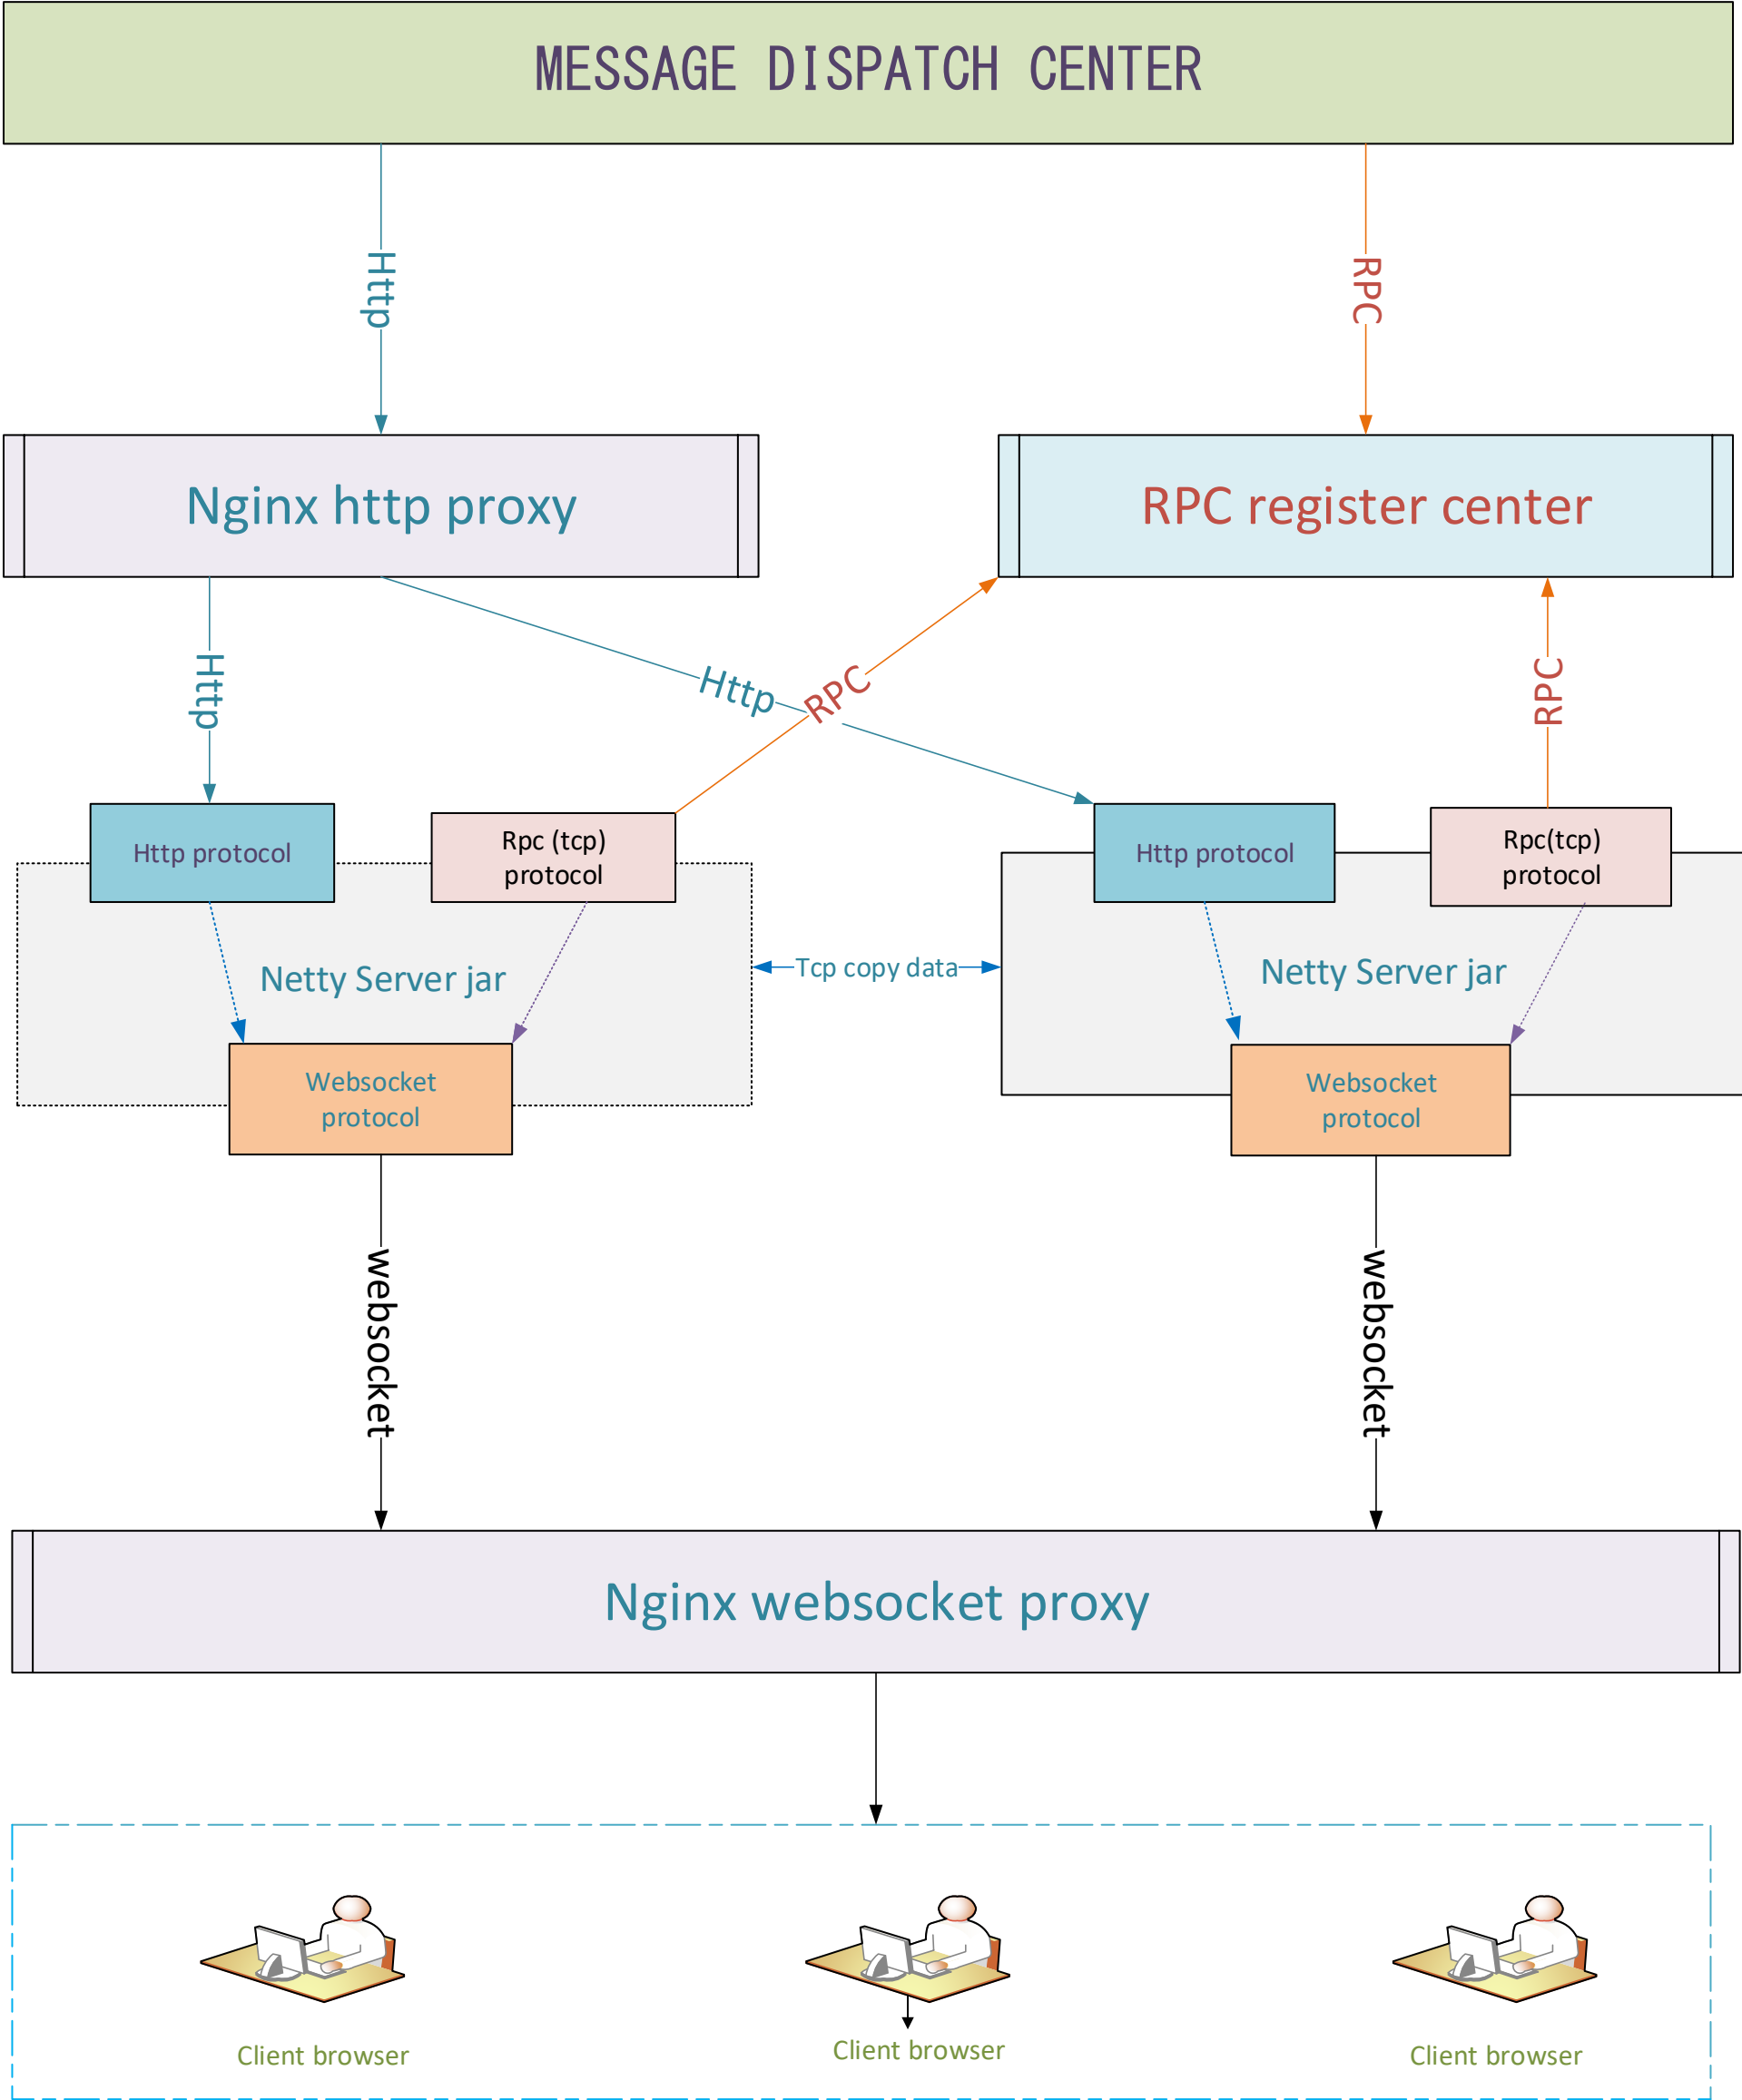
MESSAGE DISPATCH CENTER

Http

RPC

Nginx http proxy

RPC register center

Http

Http

RPC

RPC

Http protocol

Rpc (tcp) protocol

Http protocol

Rpc(tcp) protocol

Netty Server jar

Tcp copy data

Netty Server jar

Websocket protocol

Websocket protocol

websocket

websocket

Nginx websocket proxy

Client browser

Client browser

Client browser